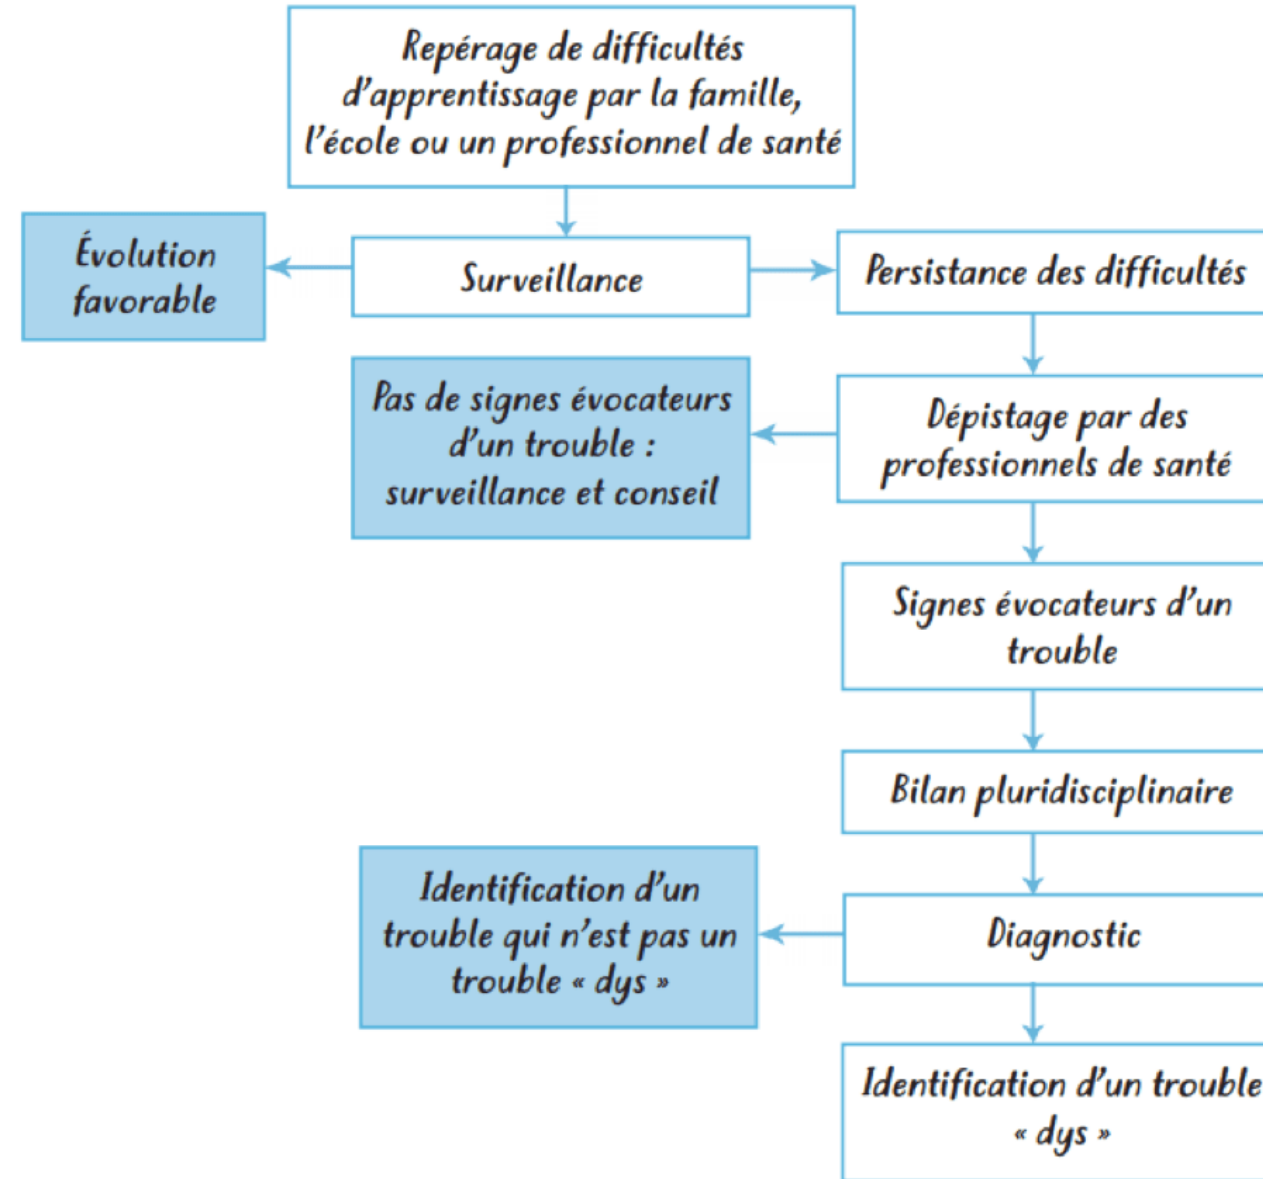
Repérage de difficultés d'apprentissage par la famille, l'école ou un professionnel de santé

Évolution favorable

Surveillance

Persistance des difficultés

Pas de signes évocateurs d'un trouble : surveillance et conseil

Dépistage par des professionnels de santé

Signes évocateurs d'un trouble

Bilan pluridisciplinaire

Identification d'un trouble qui n'est pas un trouble « dys »

Diagnostic

Identification d'un trouble « dys »